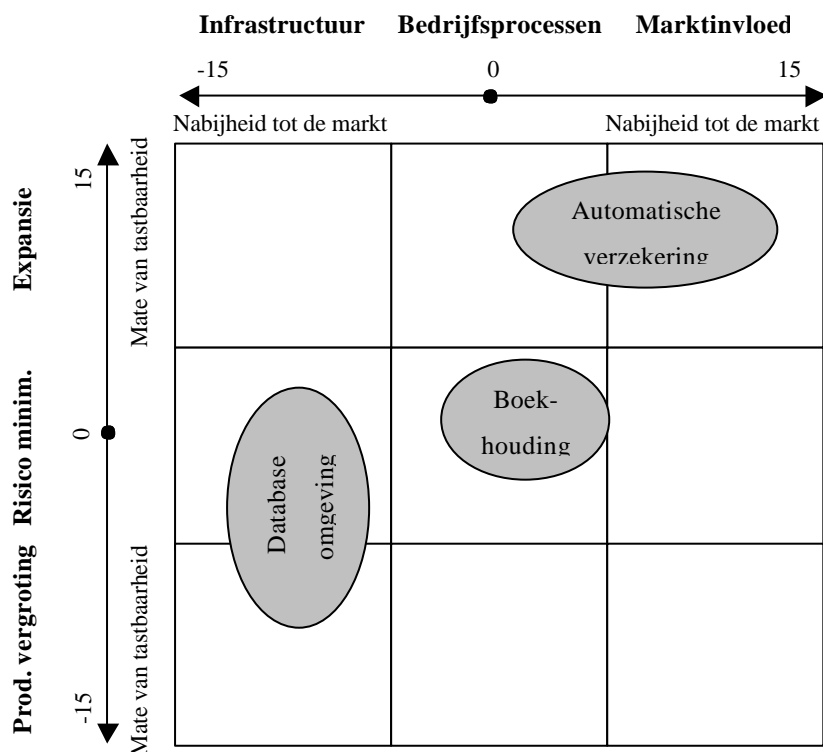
Infrastructuur Bedrijfsprocessen Marktinvloed

-15 0 15

Nabijheid tot de markt Nabijheid tot de markt

Expansie

Risico minim.

Prod. vergroting

15

0

-15

Mate van tastbaarheid

Mate van tastbaarheid

Automatische verzekering

Boekhouding

Database omgeving